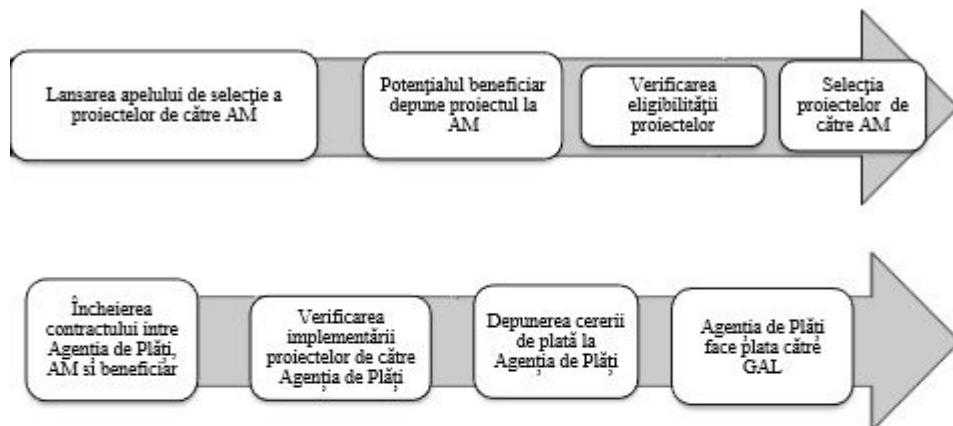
Lansarea apelului de selecție a proiectelor de către AM

Potențialul beneficiar depune proiectul la AM

Verificarea eligibilității proiectelor

Selecția proiectelor de către AM

Încheierea contractului intre Agenția de Plăți, AM și beneficiar

Verificarea implementării proiectelor de către Agenția de Plăți

Depunerea cererii de plată la Agenția de Plăți

Agenția de Plăți face plata către GAL